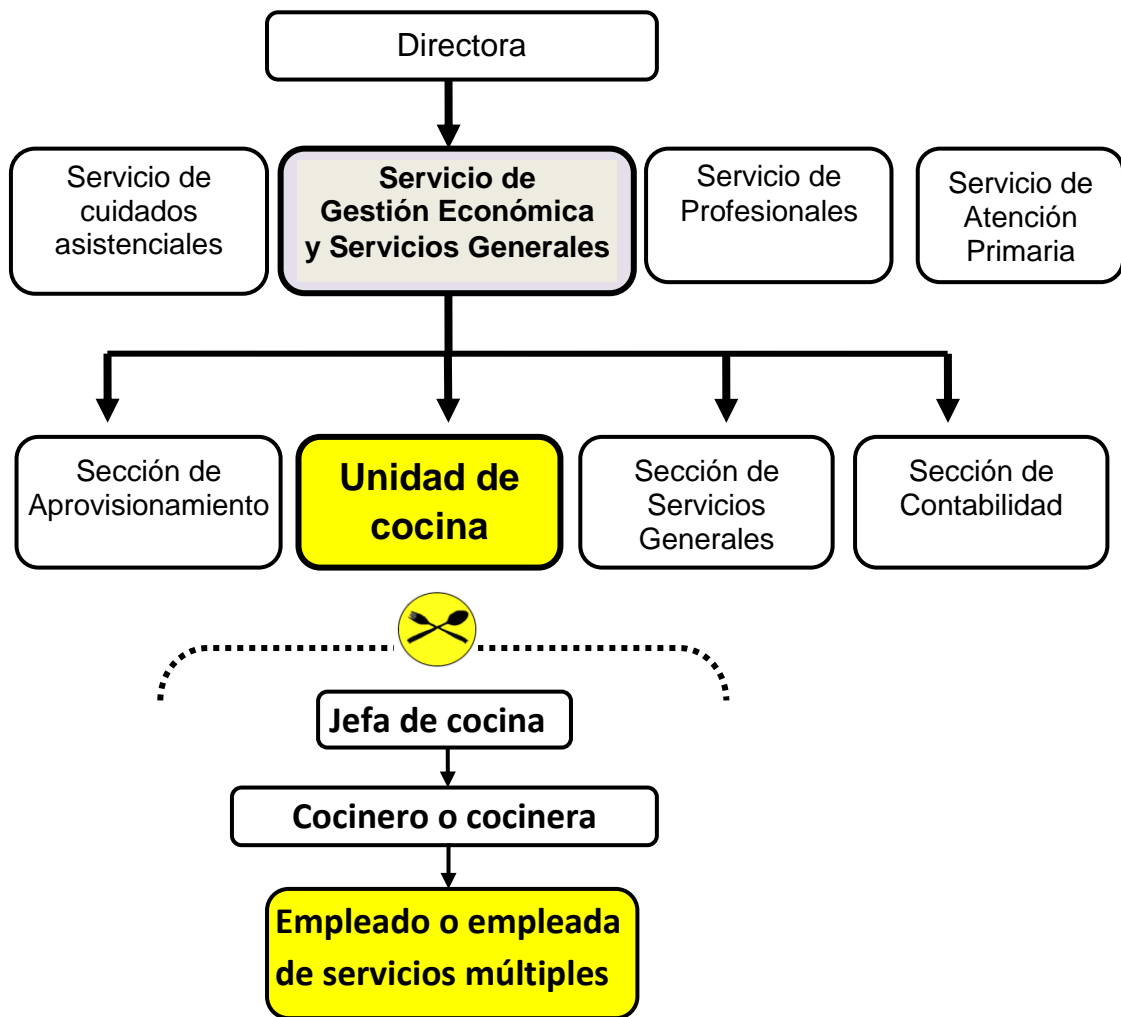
Directora

Servicio de cuidados asistenciales

Servicio de Gestión Económica y Servicios Generales

Servicio de Profesionales

Servicio de Atención Primaria

Sección de Aprovisionamiento

Unidad de cocina

Sección de Servicios Generales

Sección de Contabilidad

Jefa de cocina

Cocinero o cocinera

Empleado o empleada de servicios múltiples